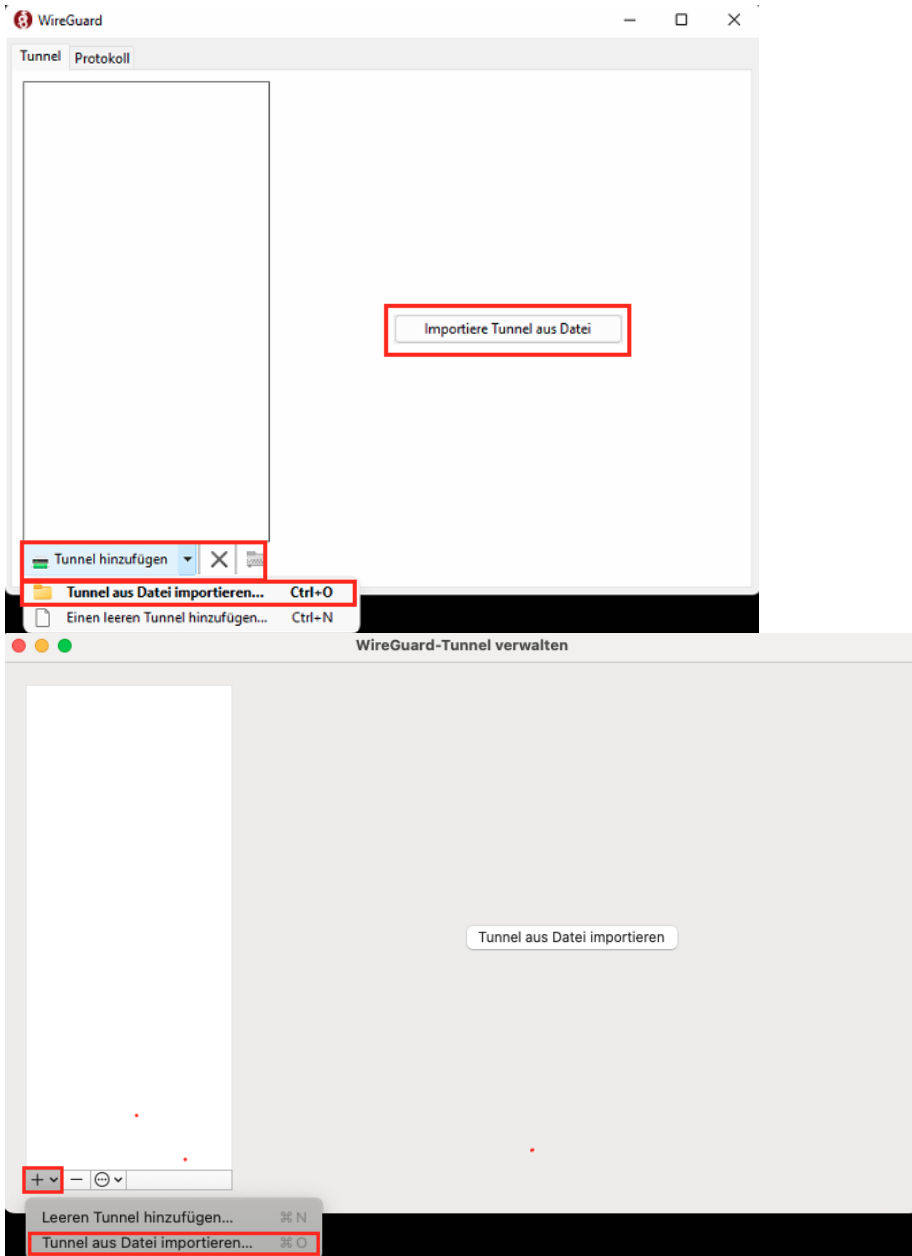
WireGuard

Tunnel Protokoll

Importiere Tunnel aus Datei

Tunnel hinzufügen

Tunnel aus Datei importieren... Ctrl+O

Einen leeren Tunnel hinzufügen... Ctrl+N

WireGuard-Tunnel verwalten

Tunnel aus Datei importieren

Leeren Tunnel hinzufügen... ⌘N

Tunnel aus Datei importieren... ⌘O